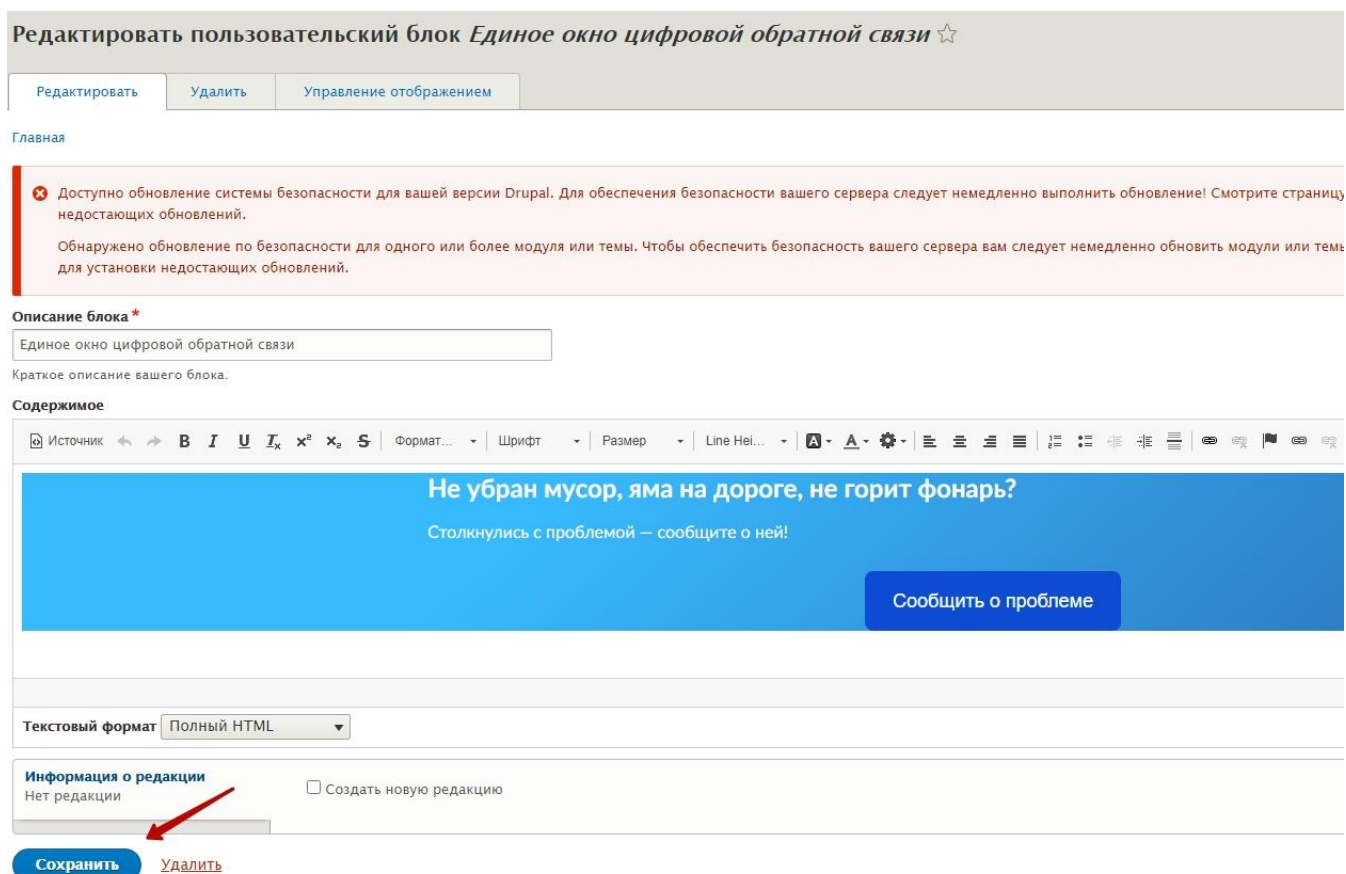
Редактировать пользовательский блок *Единое окно цифровой обратной связи* ☆

Редактировать | Удалить | Управление отображением

Главная

Доступно обновление системы безопасности для вашей версии Drupal. Для обеспечения безопасности вашего сервера следует немедленно выполнить обновление! Смотрите страниц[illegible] недостающих обновлений.

Обнаружено обновление по безопасности для одного или более модуля или темы. Чтобы обеспечить безопасность вашего сервера вам следует немедленно обновить модули или темы для установки недостающих обновлений.

Описание блока *

Единое окно цифровой обратной связи

Краткое описание вашего блока.

Содержимое

Источник B I U $I_x$ $x^2$ $x_2$ S Формат... Шрифт Размер Line Hei...

Не убран мусор, яма на дороге, не горит фонарь?

Столкнулись с проблемой — сообщите о ней!

Сообщить о проблеме

Текстовый формат Полный HTML

Информация о редакции
Нет редакции

Создать новую редакцию

Сохранить Удалить